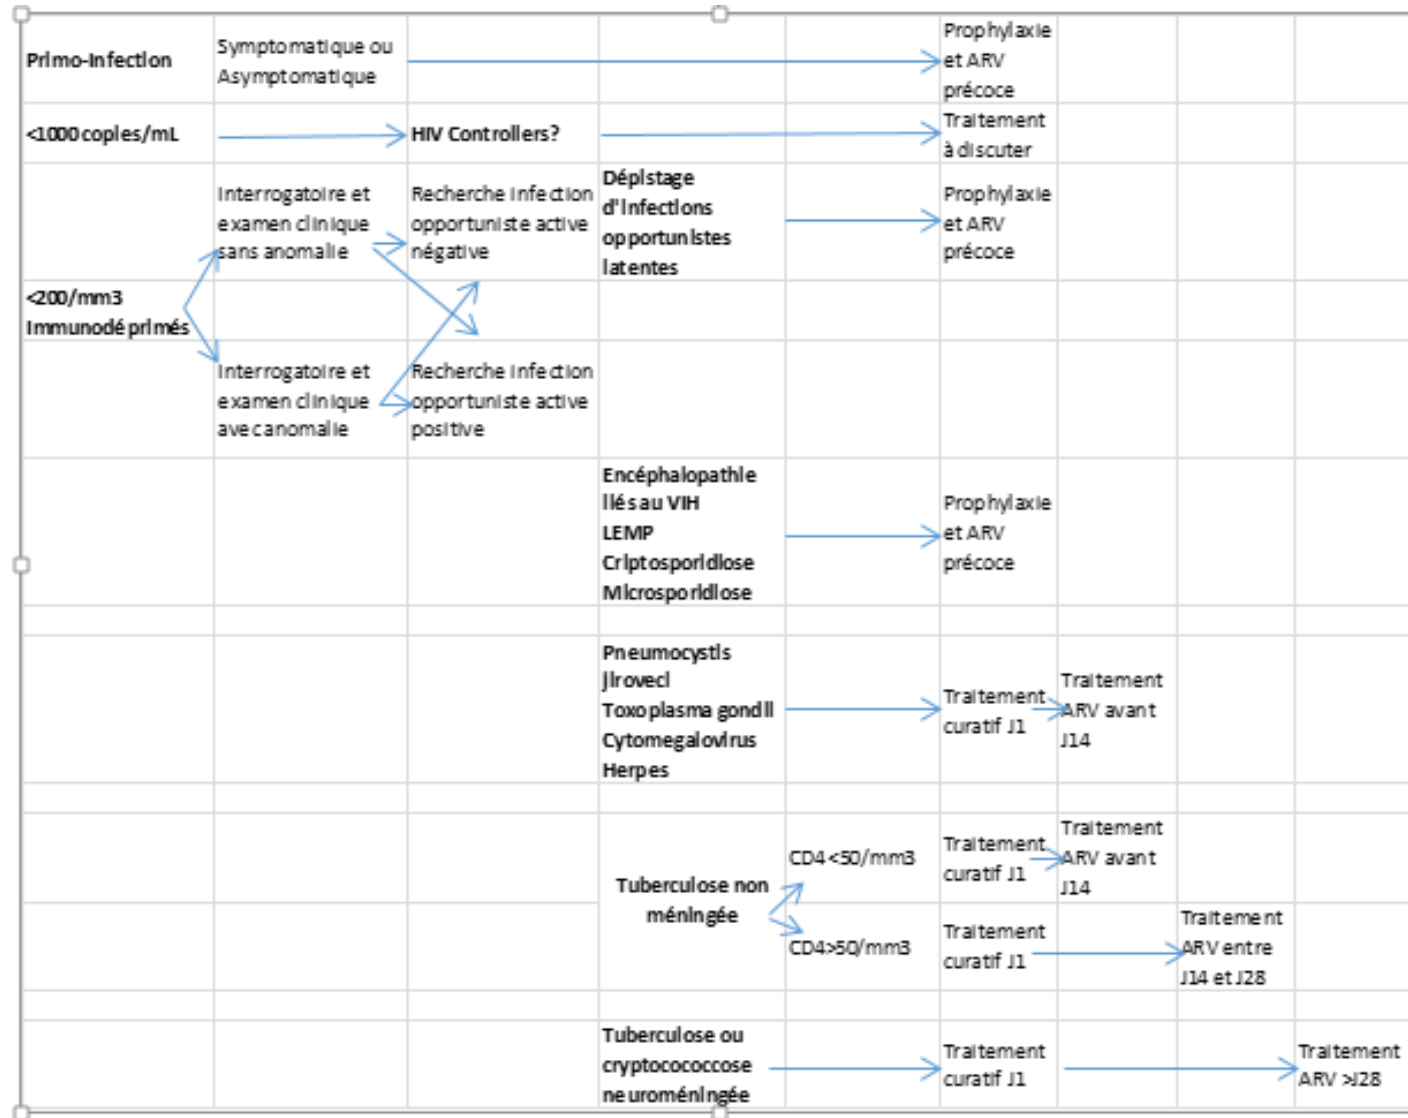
| | | | | | | | |
|---|---|---|---|---|---|---|---|
| Primo-infection | Symptomatique ou Asymptomatique | | | | Prophylaxie et ARV précoce | | |
| <1000 copies/mL | | HIV Controllers? | | | Traitement à discuter | | |
| | Interrogatoire et examen clinique sans anomalie | Recherche infection opportuniste active négative | Dépistage d'infections opportunistes latentes | | Prophylaxie et ARV précoce | | |
| <200/mm3 Immunodéprimés | | | | | | | |
| | Interrogatoire et examen clinique avec anomalie | Recherche infection opportuniste active positive | | | | | |
| | | | Encéphalopathie liés au VIH LEMP Criptosporidiose Microsporidiose | | Prophylaxie et ARV précoce | | |
| | | | Pneumocystis jirovecii Toxoplasma gondii Cytomegalovirus Herpes | | Traitement curatif J1 | Traitement ARV avant J14 | |
| | | | Tuberculose non méningée | CD4<50/mm3 | Traitement curatif J1 | Traitement ARV avant J14 | |
| | | | | CD4>50/mm3 | Traitement curatif J1 | | Traitement ARV entre J14 et J28 |
| | | | Tuberculose ou cryptocococcose neuroméningée | | Traitement curatif J1 | | Traitement ARV >J28 |